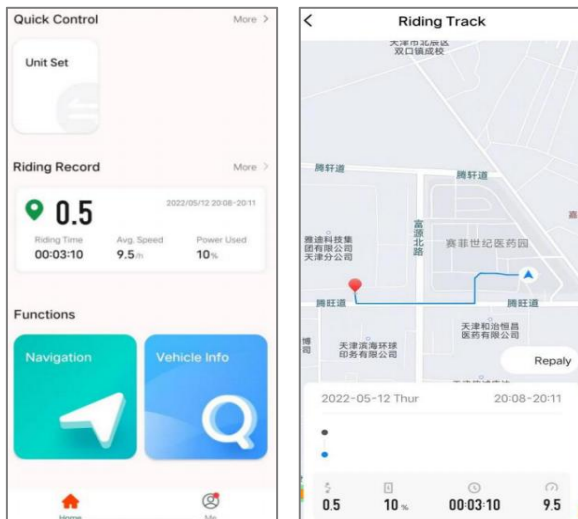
Quick Control
More >

Unit Set

Riding Record
More >

0.5
2022/05/12 20:08-20:11

Riding Time
00:03:10

Avg. Speed
9.5

Power Used
10%

Functions

Navigation

Vehicle Info

Home

Me

<
Riding Track

天津市北辰区
双口镇成校

腾轩道

腾轩道

富源北路

雅迪科技集团有限公司天津分公司

赛菲世纪医药园

腾旺道

腾旺道

天津滨海环球印务有限公司

天津和治恒昌医药有限公司

博司

Repaly

2022-05-12 Thur
20:08-20:11

0.5

10%

00:03:10

9.5